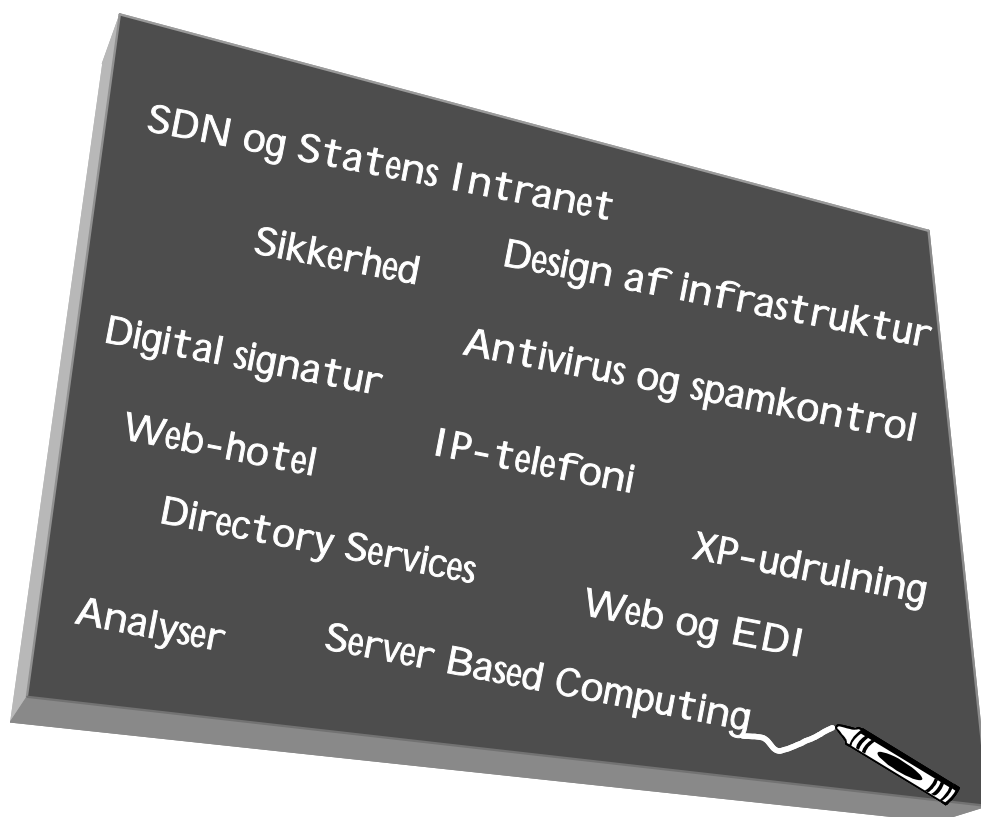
SDN og Statens Intranet

Sikkerhed

Design af infrastruktur

Digital signatur

Antivirus og spamkontrol

Web-hotel

IP-telefoni

Directory Services

XP-udrulning

Web og EDI

Analyser

Server Based Computing